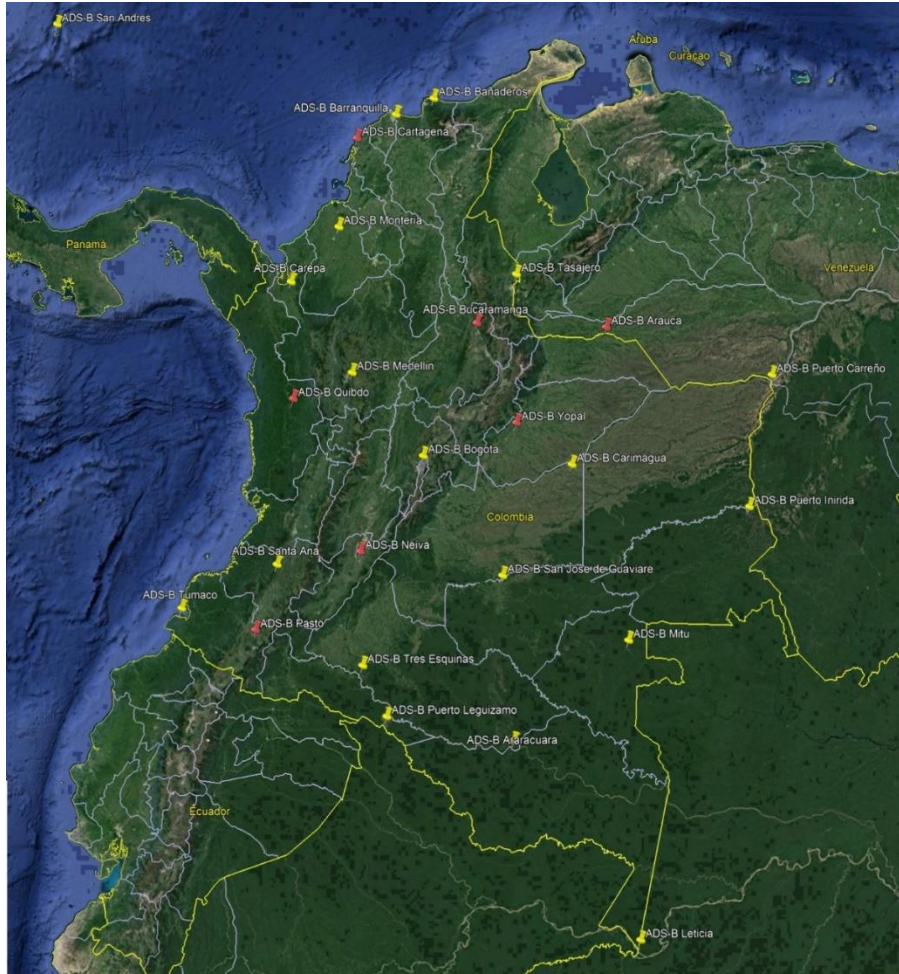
ADS-B San Andres
Aruba
Curaçao
ADS-B Bañaderos
ADS-B Barranquilla
ADS-B Cartagena
ADS-B Monteria
Panamá
ADS-B Carepa
ADS-B Tasajero
Venezuela
ADS-B Bucaramanga
ADS-B Arauca
ADS-B Medellin
ADS-B Puerto Carreño
ADS-B Quibdo
ADS-B Yopal
ADS-B Bogota
ADS-B Carimagua
ADS-B Puerto Inirida
Colombia
ADS-B Neiva
ADS-B Santa Ana
ADS-B San Jose de Guaviare
ADS-B Tumaco
ADS-B Pasto
ADS-B Mitu
ADS-B Tres Esquinas
ADS-B Puerto Leguizamo
ADS-B Araracuara
Ecuador
ADS-B Leticia